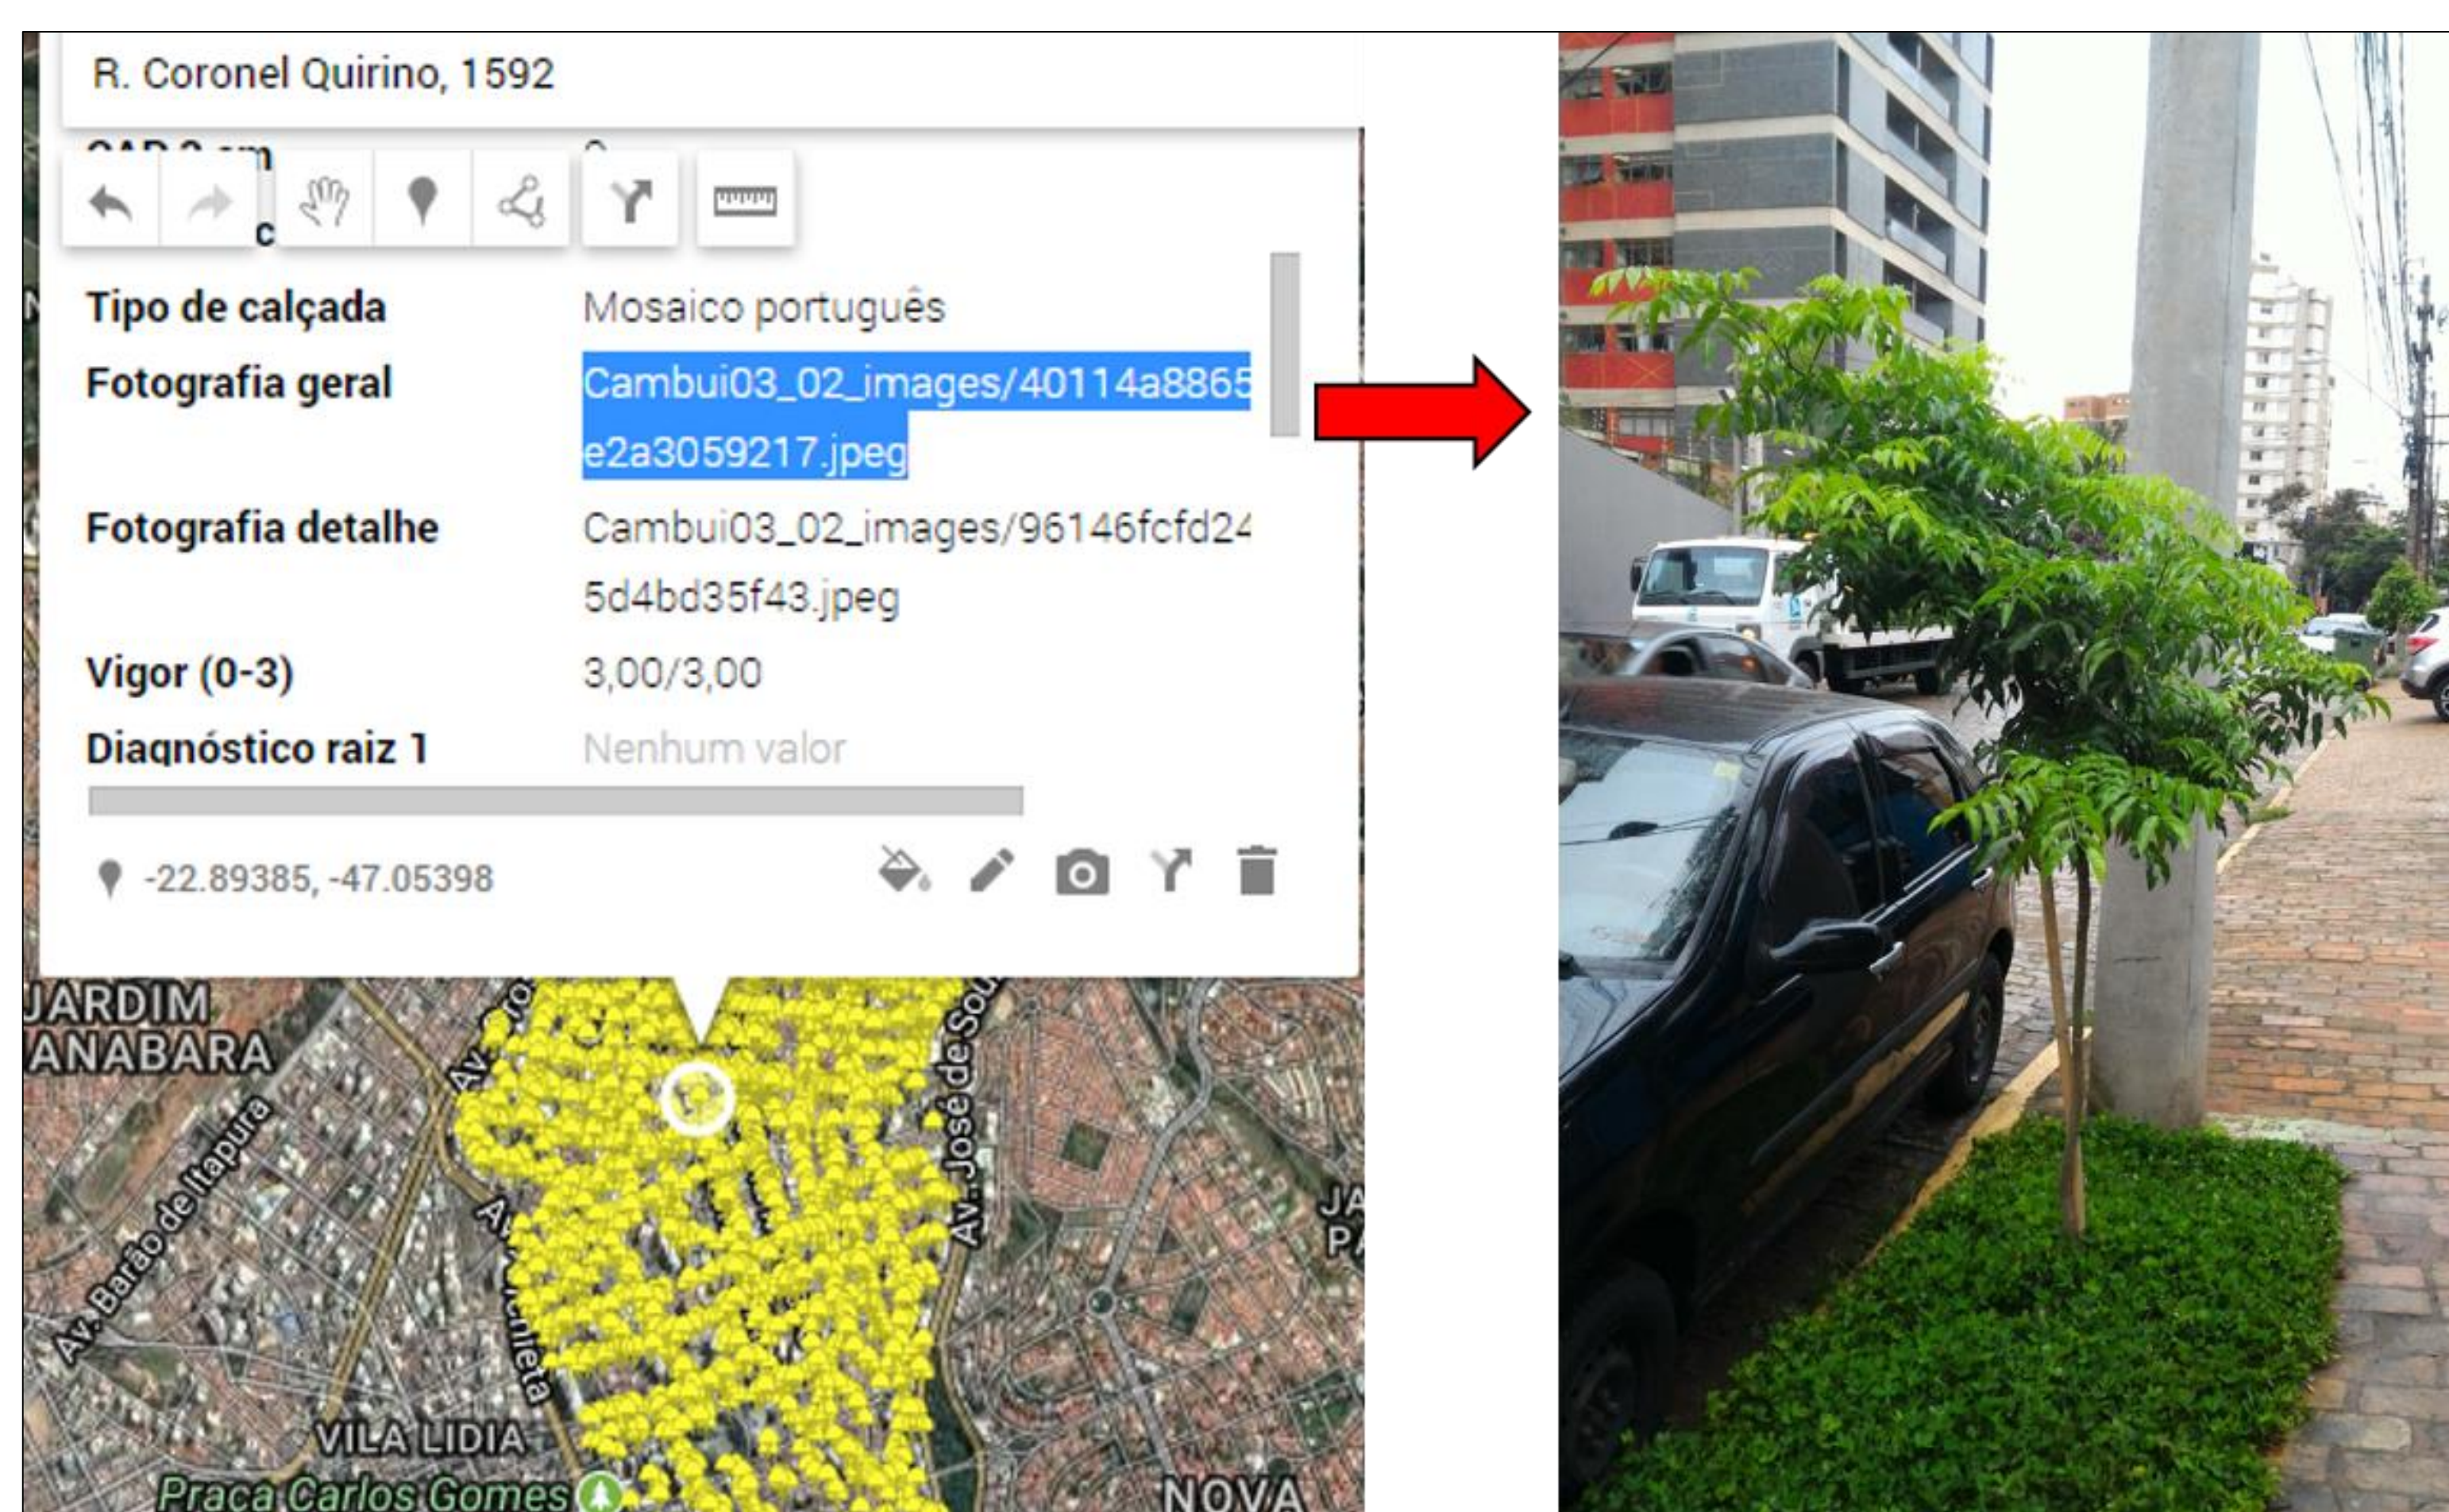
R. Coronel Quirino, 1592

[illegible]

Tipo de calçada Mosaico português
Fotografia geral Cambui03_02_images/40114a8865e2a3059217.jpeg
Fotografia detalhe Cambui03_02_images/96146fcfd245d4bd35f43.jpeg
Vigor (0-3) 3,00/3,00
Diagnóstico raiz 1 Nenhum valor

-22.89385, -47.05398

JARDIM
ANABARA
Av. Barão de Itapura
Av.
Av. José de Sou
VILA LIDIA
Praça Carlos Gomes
NOVA
JA
P